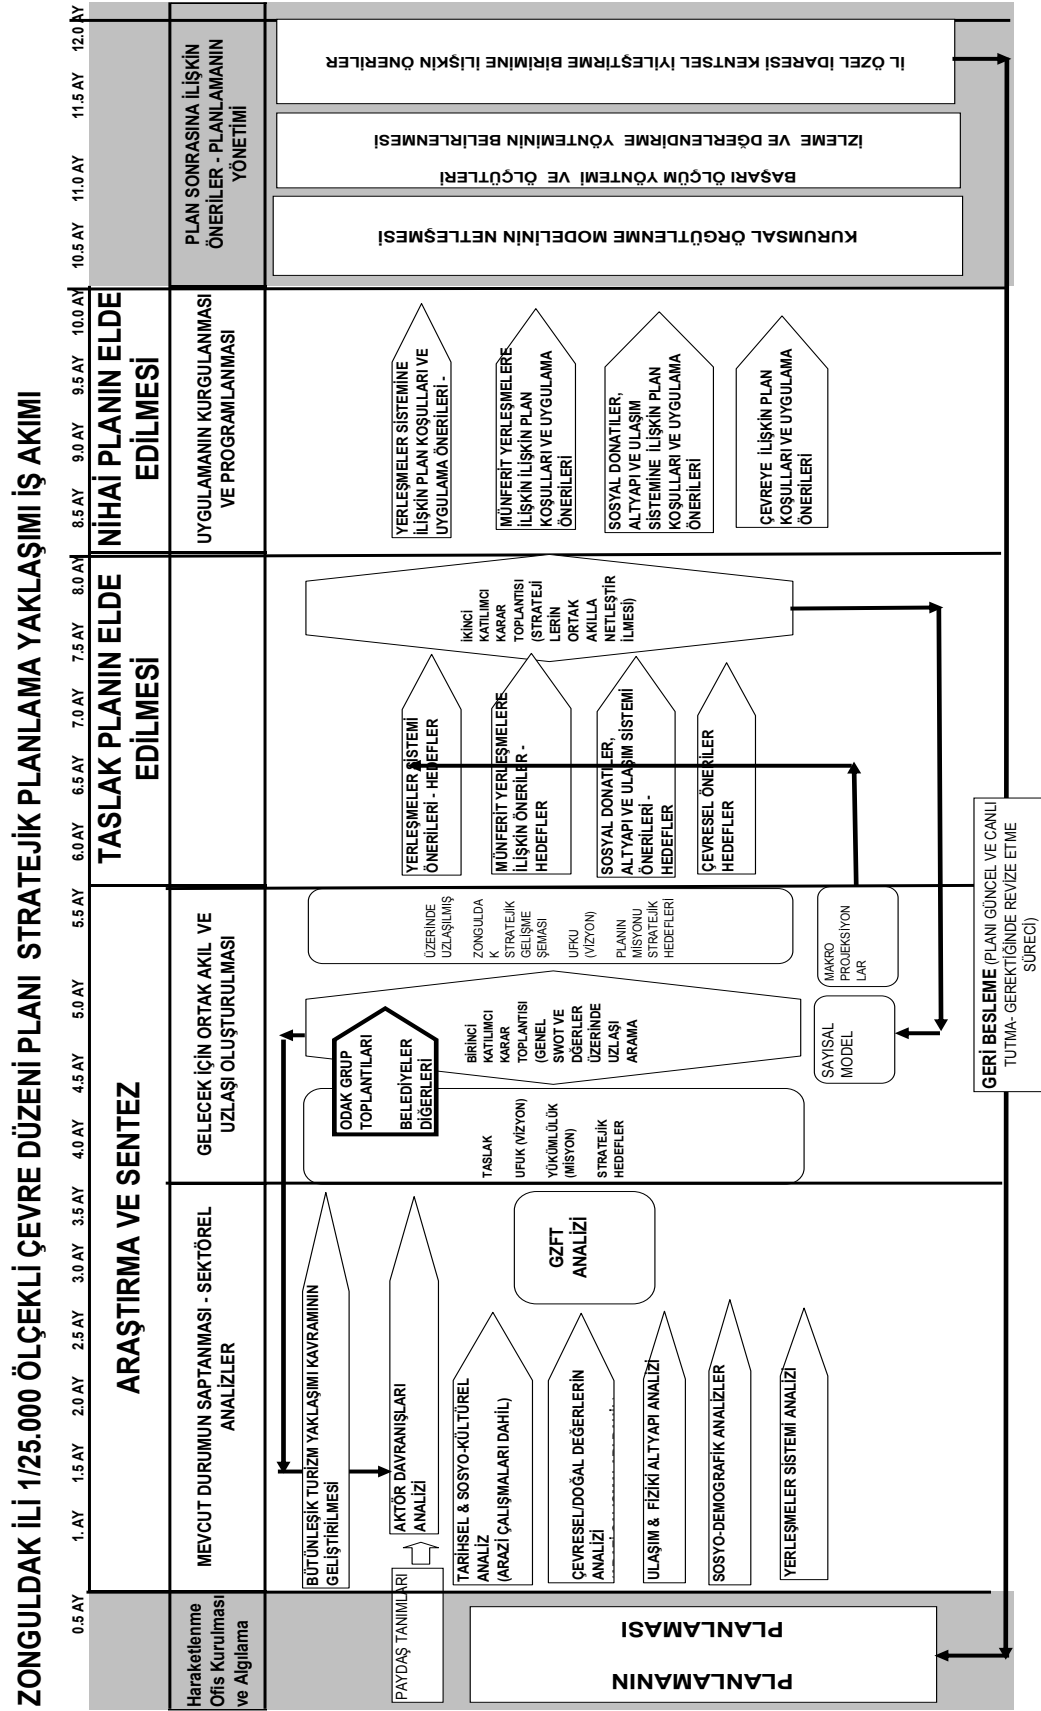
ZONGULDAK İLİ 1/25.000 ÖLÇEKLİ ÇEVRE DÜZENİ PLANI STRATEJİK PLANLAMA YAKLAŞIMI İŞ AKIMI

0.5 AY 1. AY 1.5 AY 2.0 AY 2.5 AY 3.0 AY 3.5 AY 4.0 AY 4.5 AY 5.0 AY 5.5 AY 6.0 AY 6.5 AY 7.0 AY 7.5 AY 8.0 AY 8.5 AY 9.0 AY 9.5 AY 10.0 AY 10.5 AY 11.0 AY 11.5 AY 12.0 AY

Harakete geçme Ofis Kurulması ve Algılama

PLANLAMANIN PLANLAMASI

PAYDAŞ TANIMLARI

ARAŞTIRMA VE SENTEZ

MEVCUT DURUMUN SAPTANMASI - SEKTÖREL ANALİZLER

BÜTÜNLEŞİK TURİZM YAKLAŞIMI KAVRAMININ GELİŞTİRİLMESİ

AKTÖR DAVRANIŞLARI ANALİZİ

GZFT ANALİZİ

TARİHSEL & SOSYO-KÜLTÜREL ANALİZ (ARAZİ ÇALIŞMALARI DAHİL)

ÇEVRESEL/DOĞAL DEĞERLERİN ANALİZİ

ULAŞIM & FİZİKİ ALTYAPI ANALİZİ

SOSYO-DEMOGRAFİK ANALİZLER

YERLEŞMELER SİSTEMİ ANALİZİ

GELECEK İÇİN ORTAK AKIL VE UZLAŞI OLUŞTURULMASI

TASLAK UFUK (VİZYON) YÜKÜMLÜLÜK (MİSYON) STRATEJİK HEDEFLER

ODAK GRUP TOPLANTILARI BELEDİYELER DİĞERLERİ

BİRİNCİ KATILIMCI KARAR TOPLANTISI (GENEL SWOT VE DĞERLER ÜZERİNDE UZLAŞI ARAMA

ÜZERİNDE UZLAŞILMIŞ ZONGULDAK STRATEJİK GELİŞME ŞEMASI UFKU (VİZYON) PLANIN MİSYONU STRATEJİK HEDEFLERİ

SAYISAL MODEL

MAKRO PROJEKSİYONLAR

TASLAK PLANIN ELDE EDİLMESİ

YERLEŞMELER SİSTEMİ ÖNERİLERİ - HEDEFLER

MÜNFERİT YERLEŞMELERE İLİŞKİN ÖNERİLER - HEDEFLER

SOSYAL DONATILER, ALTYAPI VE ULAŞIM SİSTEMİ ÖNERİLERİ - HEDEFLER

ÇEVRESEL ÖNERİLER HEDEFLER

İKİNCİ KATILIMCI KARAR TOPLANTISI (STRATEJİLERİN ORTAK AKILLA NETLEŞTİRİLMESİ)

NİHAİ PLANIN ELDE EDİLMESİ

UYGULAMANIN KURGULANMASI VE PROGRAMLANMASI

YERLEŞMELER SİSTEMİNE İLİŞKİN PLAN KOŞULLARI VE UYGULAMA ÖNERİLERİ -

MÜNFERİT YERLEŞMELERE İLİŞKİN PLAN KOŞULLARI VE UYGULAMA ÖNERİLERİ

SOSYAL DONATILER, ALTYAPI VE ULAŞIM SİSTEMİNE İLİŞKİN PLAN KOŞULLARI VE UYGULAMA ÖNERİLERİ

ÇEVREYE İLİŞKİN PLAN KOŞULLARI VE UYGULAMA ÖNERİLERİ

PLAN SONRASINA İLİŞKİN ÖNERİLER - PLANLAMANIN YÖNETİMİ

KURUMSAL ÖRGÜTLENME MODELİNİN NETLEŞMESİ

BAŞARI ÖLÇÜM YÖNTEMİ VE ÖLÇÜTLERİ

İZLEME VE DĞERLENDİRME YÖNTEMİNİN BELİRLENMESİ

İL ÖZEL İDARESİ KENTSEL İYİLEŞTİRME BİRİMİNE İLİŞKİN ÖNERİLER

GERİ BESLEME (PLANI GÜNCEL VE CANLI TUTMA- GEREKTİĞİNDE REVİZE ETME SÜRECİ)